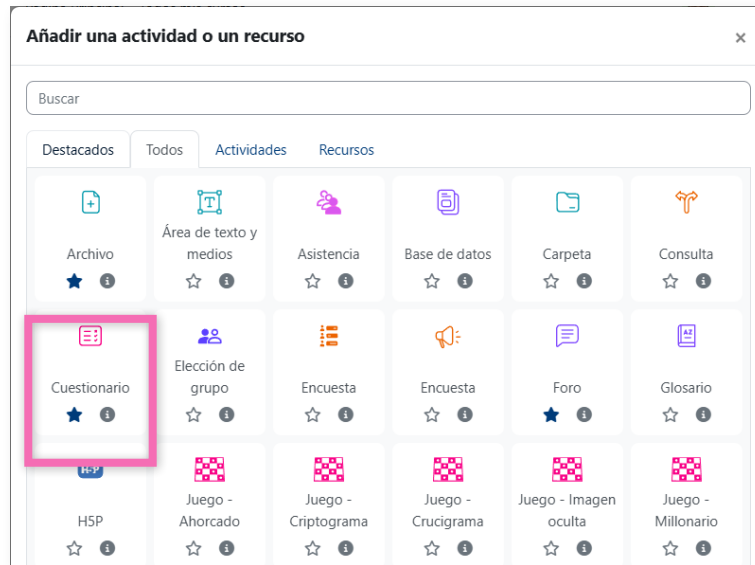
Añadir una actividad o un recurso

×

Buscar

Destacados
Todos
Actividades
Recursos

Archivo

Área de texto y medios

Asistencia

Base de datos

Carpeta

Consulta

Cuestionario

Elección de grupo

Encuesta

Encuesta

Foro

Glosario

H-P

H5P

Juego - Ahorcado

Juego - Criptograma

Juego - Crucigrama

Juego - Imagen oculta

Juego - Millonario